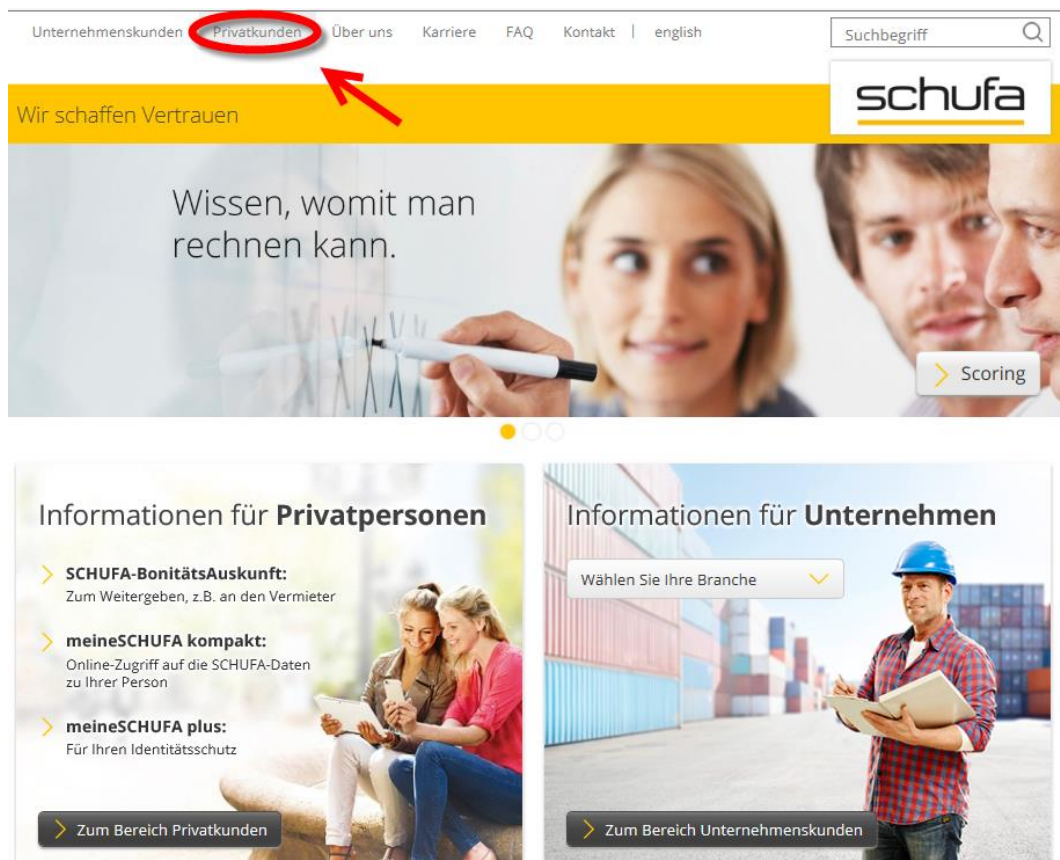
Unternehmenskunden Privatkunden Über uns Karriere FAQ Kontakt | english

Suchbegriff

schufa

Wir schaffen Vertrauen

Wissen, womit man rechnen kann.

Scoring

Informationen für **Privatpersonen**

**SCHUFA-BonitätsAuskunft:**
Zum Weitergeben, z.B. an den Vermieter

**meineSCHUFA kompakt:**
Online-Zugriff auf die SCHUFA-Daten zu Ihrer Person

**meineSCHUFA plus:**
Für Ihren Identitätsschutz

Zum Bereich Privatkunden

Informationen für **Unternehmen**

Wählen Sie Ihre Branche

Zum Bereich Unternehmenskunden